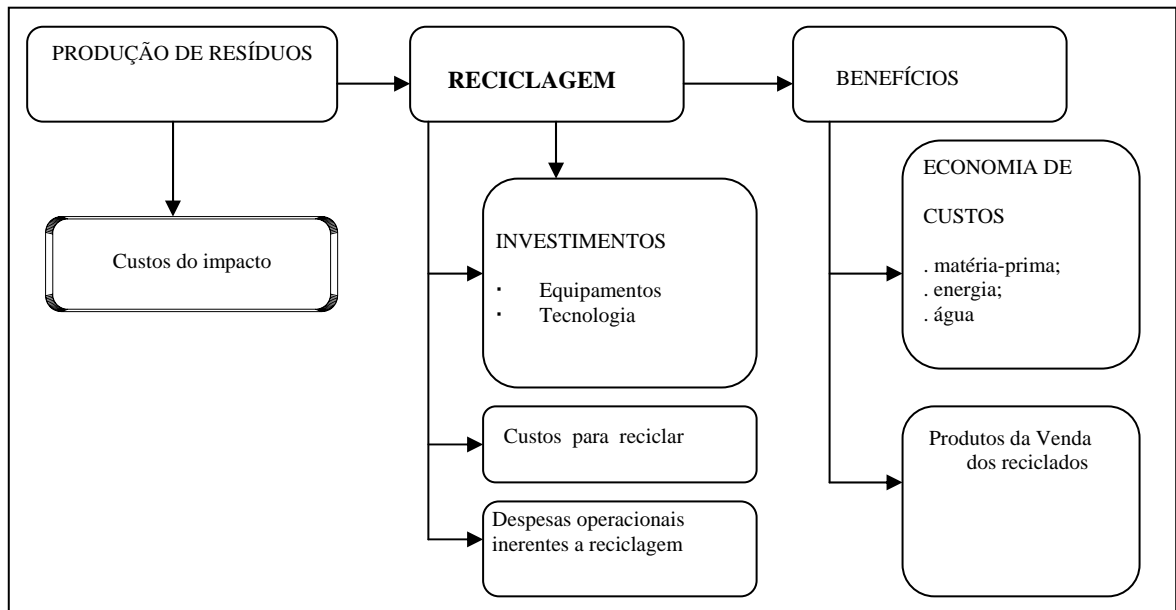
PRODUÇÃO DE RESÍDUOS

RECICLAGEM

BENEFÍCIOS

Custos do impacto

INVESTIMENTOS

· Equipamentos
· Tecnologia

Custos para reciclar

Despesas operacionais inerentes a reciclagem

ECONOMIA DE CUSTOS

. matéria-prima;
. energia;
. água

Produtos da Venda dos reciclados